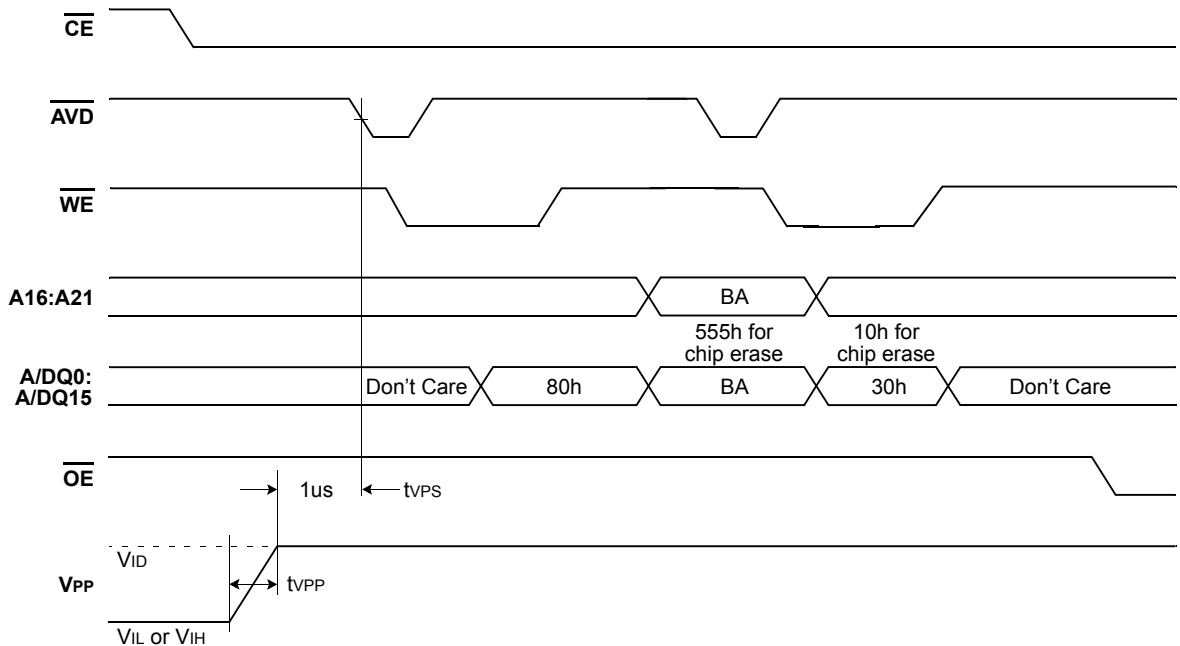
$\overline{CE}$

$\overline{AVD}$

$\overline{WE}$

A16:A21

BA

555h for chip erase

10h for chip erase

A/DQ0: A/DQ15

Don't Care

80h

BA

30h

Don't Care

$\overline{OE}$

1us

tVPS

VID

VPP

tVPP

VIL or VIH